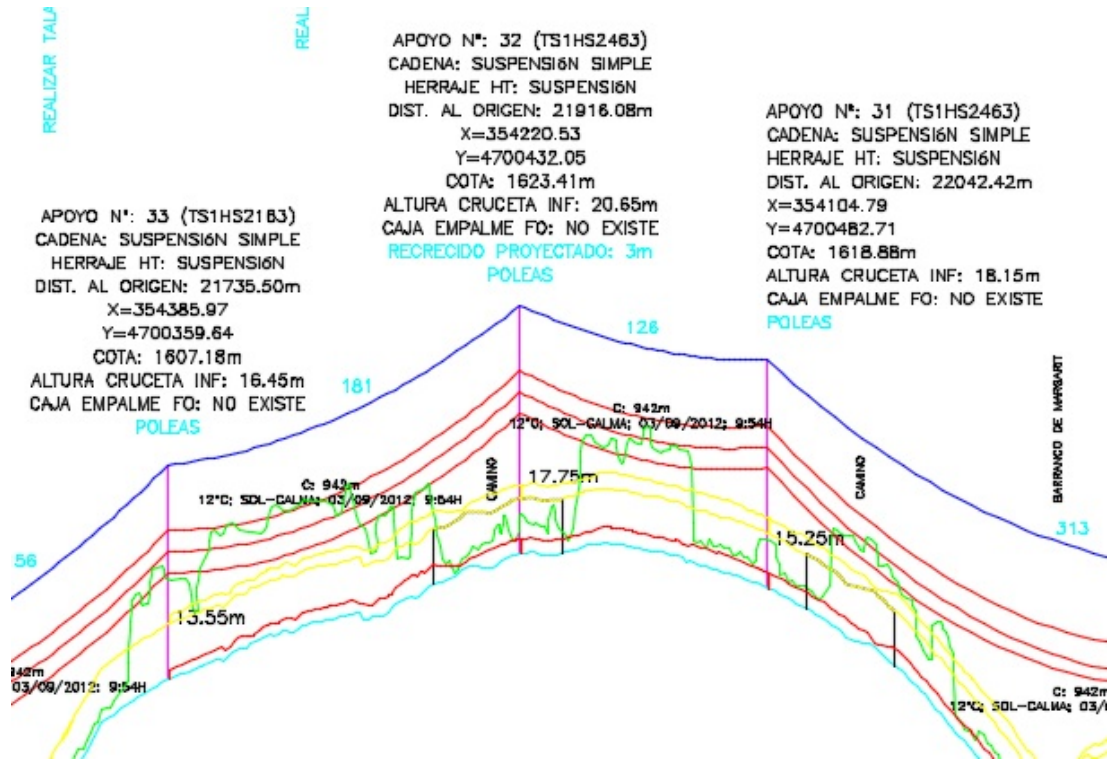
REALIZAR TALA

REAL

APOYO Nº: 32 (TS1HS2463)
CADENA: SUSPENSIóN SIMPLE
HERRAJE HT: SUSPENSIóN
DIST. AL ORIGEN: 21916.08m
X=354220.53
Y=4700432.05
COTA: 1623.41m
ALTURA CRUCETA INF: 20.65m
CAJA EMPALME FO: NO EXISTE
RECRECIDO PROYECTADO: 3m
POLEAS

APOYO Nº: 31 (TS1HS2463)
CADENA: SUSPENSIóN SIMPLE
HERRAJE HT: SUSPENSIóN
DIST. AL ORIGEN: 22042.42m
X=354104.79
Y=4700482.71
COTA: 1618.88m
ALTURA CRUCETA INF: 18.15m
CAJA EMPALME FO: NO EXISTE
POLEAS

APOYO Nº: 33 (TS1HS2183)
CADENA: SUSPENSIóN SIMPLE
HERRAJE HT: SUSPENSIóN
DIST. AL ORIGEN: 21735.50m
X=354385.97
Y=4700359.64
COTA: 1607.18m
ALTURA CRUCETA INF: 16.45m
CAJA EMPALME FO: NO EXISTE
POLEAS

126

181

C: 942m
12ºC; SOL-CALMA; 03/09/2012; 9:54H

BARRANCO DE MARGART

CAMINO

CAMINO

C: 942m
12ºC; SOL-CALMA; 03/09/2012; 9:54H

17.75m

15.25m

313

56

13.55m

942m
03/09/2012; 9:54H

C: 942m
12ºC; SOL-CALMA; 03/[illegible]